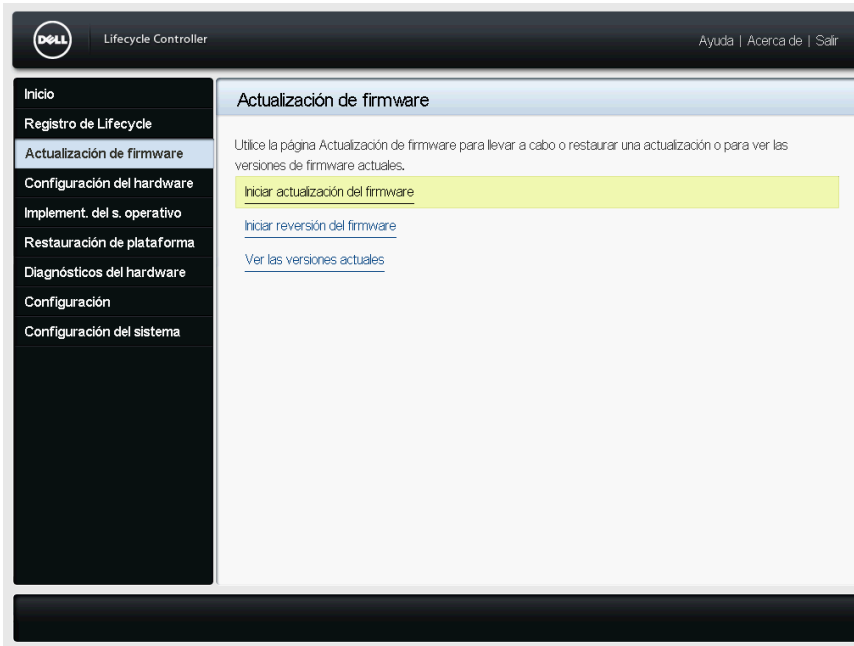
DELL Lifecycle Controller

Ayuda | Acerca de | Salir

Inicio
Registro de Lifecycle
Actualización de firmware
Configuración del hardware
Implement. del s. operativo
Restauración de plataforma
Diagnósticos del hardware
Configuración
Configuración del sistema

Actualización de firmware

Utilice la página Actualización de firmware para llevar a cabo o restaurar una actualización o para ver las versiones de firmware actuales.

Iniciar actualización del firmware

Iniciar reversión del firmware

Ver las versiones actuales